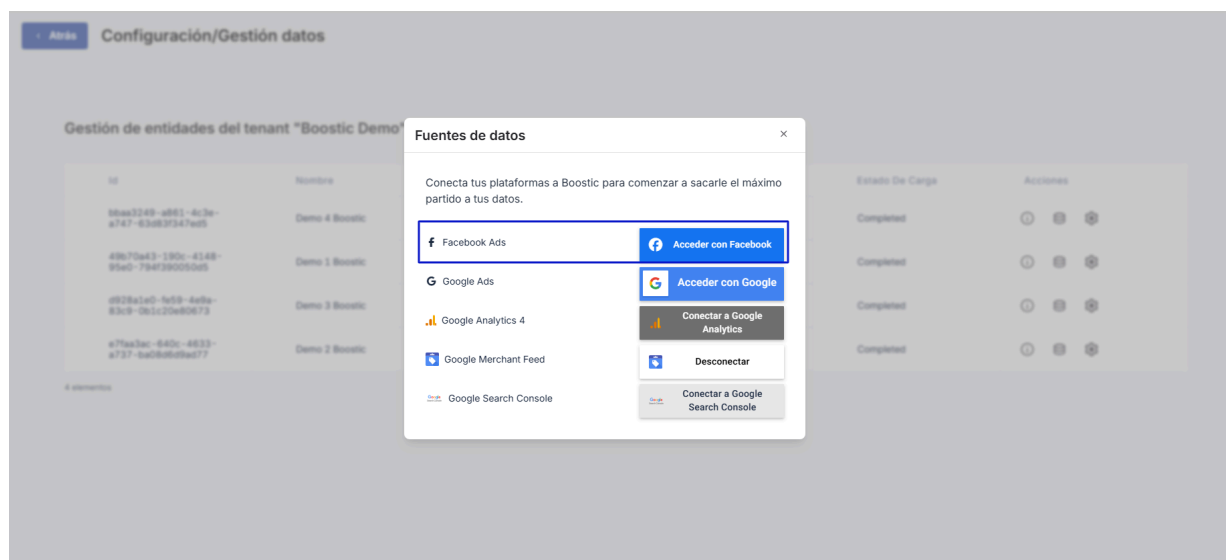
‹ Atrás Configuración/Gestión datos

Gestión de entidades del tenant "Boostic Demo"

| Id | Nombre | Estado De Carga | Acciones |
|---|---|---|---|
| b6aa3249-a861-4c3e-a747-63d83f347ed5 | Demo 4 Boostic | Completed | |
| 49b70a43-190c-4148-95e0-794f390050d5 | Demo 1 Boostic | Completed | |
| d928a1e0-fe59-4e9a-83c9-0b1c20e80673 | Demo 3 Boostic | Completed | |
| e7faa3ac-640c-4633-a737-ba08d6d9ad77 | Demo 2 Boostic | Completed | |

4 elementos

Fuentes de datos ×

Conecta tus plataformas a Boostic para comenzar a sacarle el máximo partido a tus datos.

Facebook Ads — Acceder con Facebook
Google Ads — Acceder con Google
Google Analytics 4 — Conectar a Google Analytics
Google Merchant Feed — Desconectar
Google Search Console — Conectar a Google Search Console